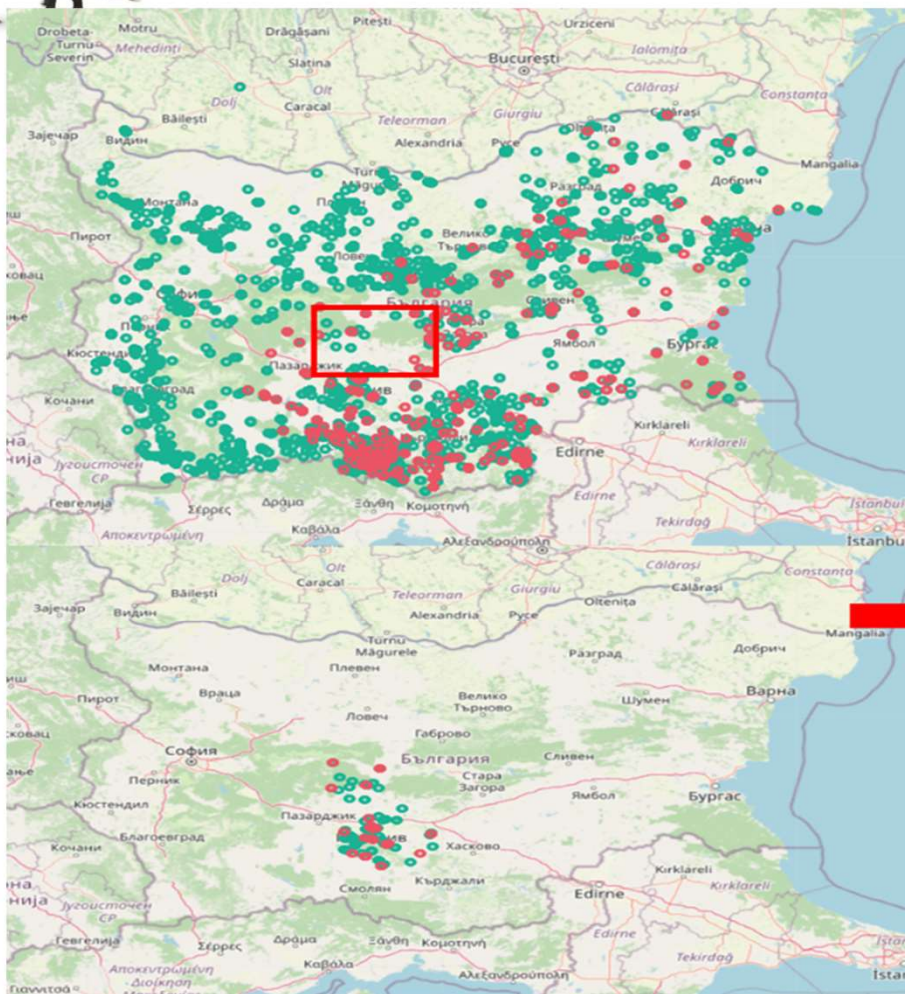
Drobeta-Turnu Severin
Motru
Mehedinți
Drăgășani
Pitești
Slatina
Olt
Dolj
Caracal
Băilești
Teleorman
Giurgiu
Alexandria
București
Urziceni
Ialomița
Călărași
Constanța
Zaječar
Видин
Mangalia
Добрич
Разград
Монтана
Пирот
Велико Търново
Ловеч
България
София
Сливен
Кюстендил
Пазарджик
Благоевград
Ямбол
Бургас
Кочани
Kırklareli
Edirne
Југоисточен СР
Гевгелија
Σέρρες
Δράμα
Ξάνθη
Κομοτηνή
Καβάλα
Αλεξανδρούπολη
Αποκεντρωμένη
Tekirdağ
İstanbul

Dolj
Caracal
Olt
Călărași
Constanța
Băilești
Teleorman
Giurgiu
Zaječar
Видин
Alexandria
Русе
Oltenița
Călărași
Turnu Măgurele
Mangalia
Монтана
Плевен
Разград
Добрич
Пирот
Враца
Велико Търново
Шумен
Варна
Ловеч
София
Габрово
България
Сливен
Перник
Стара Загора
Ямбол
Бургас
Кюстендил
Пазарджик
Хасково
Благоевград
Кочани
Смолян
Кърджали
Edirne
Kırklareli
Југоисточен СР
Гевгелија
Σέρρες
Δράμα
Ξάνθη
Κομοτηνή
Edirne
Tekirdağ
Καβάλα
Αλεξανδρούπολη
Αποκεντρωμένη Διοίκηση
Γιαννιτσά